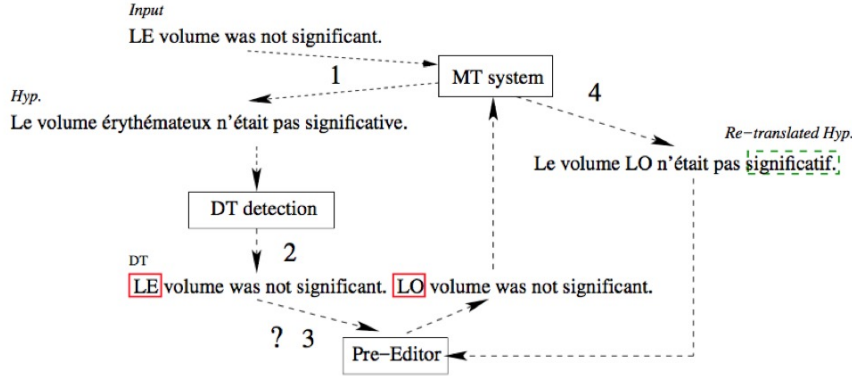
Input
LE volume was not significant.

1

MT system

4

Hyp.
Le volume érythémateux n'était pas significative.

Re−translated Hyp.
Le volume LO n'était pas significatif.

DT detection

2

DT
LE volume was not significant. LO volume was not significant.

? 3

Pre−Editor